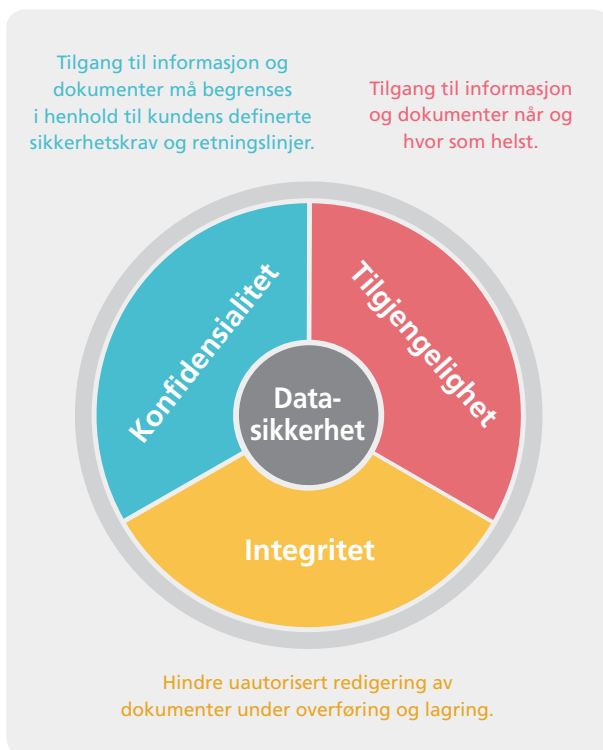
Tilgang til informasjon og dokumenter må begrenses i henhold til kundens definerte sikkerhetskrav og retningslinjer.

Tilgang til informasjon og dokumenter når og hvor som helst.

Konfidensialitet

Tilgjengelighet

Data-sikkerhet

Integritet

Hindre uautorisert redigering av dokumenter under overføring og lagring.